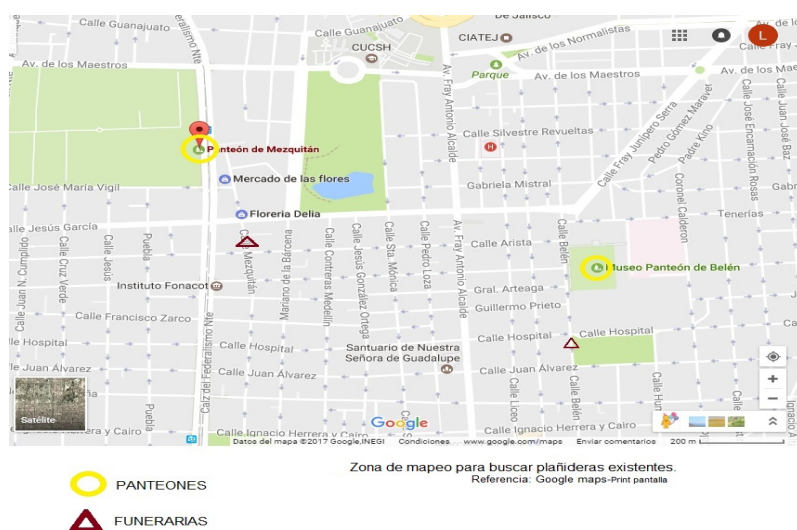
Calle Guanajuato
de Jalisco
Calle Angulo
CIATEJ
Av. de los Normalistas
CUCSH
Av. de los Maestros
Parque
Av. de los Maestros
Av. de los Maestros
Panteón de Mezquitán
Calle Silvestre Revueltas
Calle José María Vigil
Mercado de las flores
Gabriela Mistral
Floreria Delia
Tenerías
Calle Jesús García
Calle Arista
Museo Panteón de Belén
Instituto Fonacot
Gral. Arteaga
Guillermo Prieto
Calle Francisco Zarco
Calle Hospital
Calle Hospital
Calle Hospital
Santuario de Nuestra Señora de Guadalupe
Calle Juan Álvarez
Calle Juan Álvarez
Calle Juan Álvarez
Satélite
Calle Ignacio Herrera y Cairo
Calle Ignacio Herrera y Cairo
Calz del Federalismo Nte
Calle Mezquitán
Mariano de la Bárcena
Calle Contreras Medellín
Calle Jesús González Ortega
Calle Sta. Mónica
Calle Pedro Loza
Av. Fray Antonio Alcalde
Calle Belén
Calle Fray Junípero Serra
Pedro Gómez Maraver
Padre Kino
Coronel Calderón
Calle José Encarnación Rosas
Calle Juan José Baz
Calle Juan N. Cumplido
Calle Cruz Verde
Calle Jesús
Puebla
Calle Liceo
Google
Datos del mapa ©2017 Google,INEGI Condiciones www.google.com/maps Enviar comentarios 200 m
Zona de mapeo para buscar plañideras existentes.
Referencia: Google maps-Print pantalla
PANTEONES
FUNERARIAS